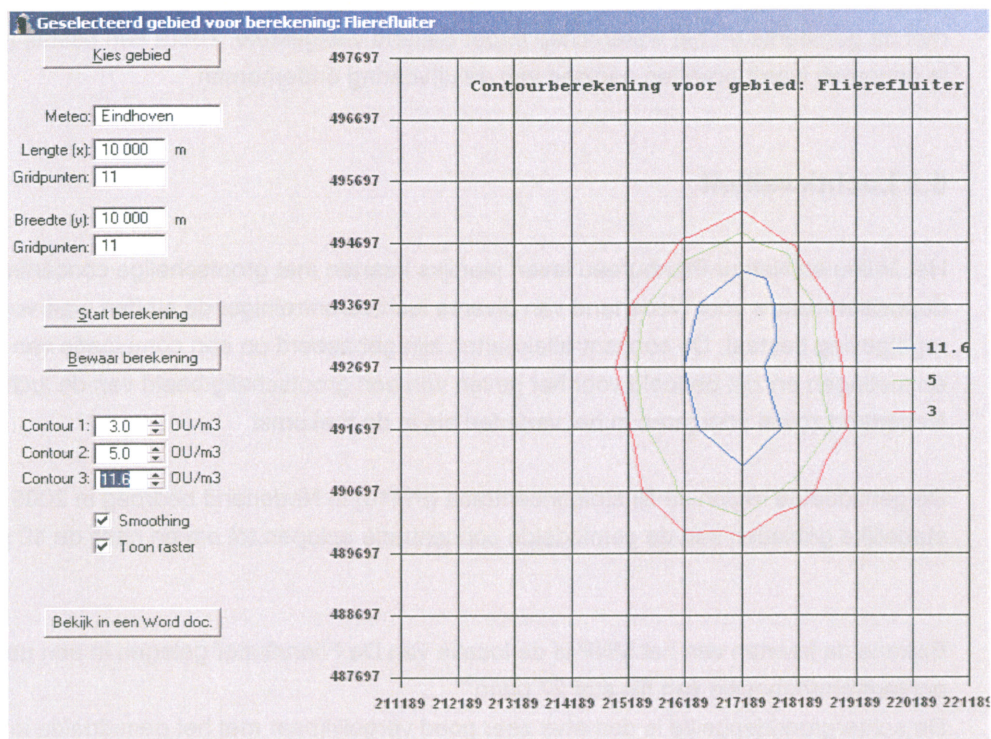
Geselecteerd gebied voor berekening: Flierefluiter

Kies gebied

Meteo: Eindhoven

Lengte (x): 10 000 m

Gridpunten: 11

Breedte (y): 10 000 m

Gridpunten: 11

Start berekening

Bewaar berekening

Contour 1: 3.0 OU/m3

Contour 2: 5.0 OU/m3

Contour 3: 11.6 OU/m3

Smoothing

Toon raster

Bekijk in een Word doc.

Contourberekening voor gebied: Flierefluiter

497697
496697
495697
494697
493697
492697
491697
490697
489697
488697
487697

211189 212189 213189 214189 215189 216189 217189 218189 219189 220189 221189

11.6
5
3